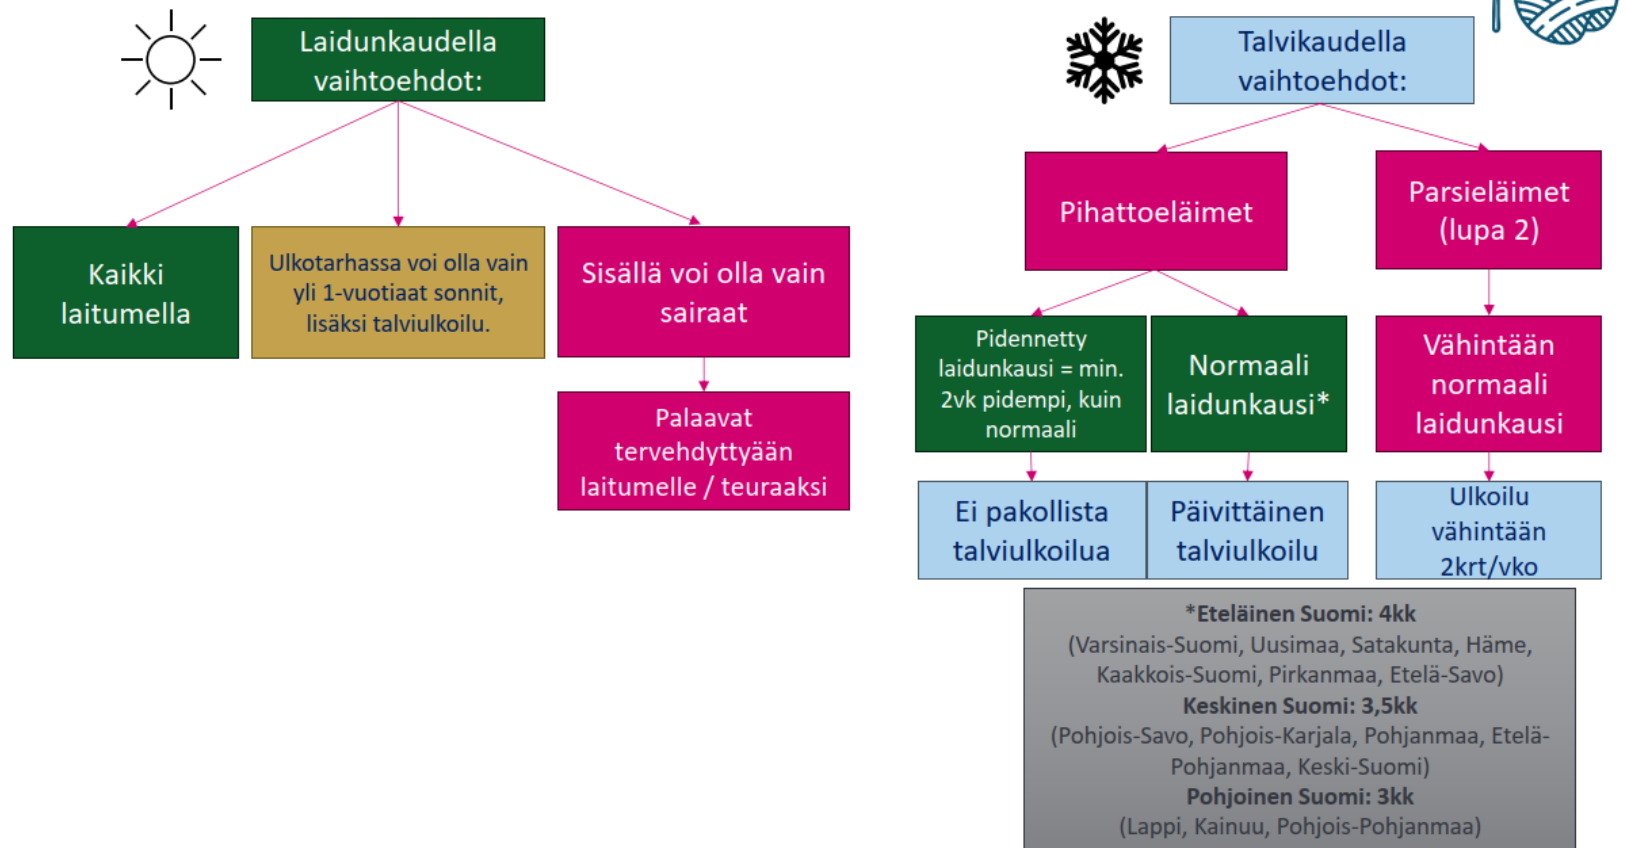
Laidunkaudella vaihtoehdot:

Kaikki laitumella

Ulkotarhassa voi olla vain yli 1-vuotiaat sonnit, lisäksi talviulkoilu.

Sisällä voi olla vain sairaat

Palaavat tervehdyttyään laitumelle / teuraaksi

Talvikaudella vaihtoehdot:

Pihattoeläimet

Parsieläimet (lupa 2)

Pidennetty laidunkausi = min. 2vk pidempi, kuin normaali

Normaali laidunkausi*

Vähintään normaali laidunkausi

Ei pakollista talviulkoilua

Päivittäinen talviulkoilu

Ulkoilu vähintään 2krt/vko

***Eteläinen Suomi: 4kk**
(Varsinais-Suomi, Uusimaa, Satakunta, Häme, Kaakkois-Suomi, Pirkanmaa, Etelä-Savo)
**Keskinen Suomi: 3,5kk**
(Pohjois-Savo, Pohjois-Karjala, Pohjanmaa, Etelä-Pohjanmaa, Keski-Suomi)
**Pohjoinen Suomi: 3kk**
(Lappi, Kainuu, Pohjois-Pohjanmaa)